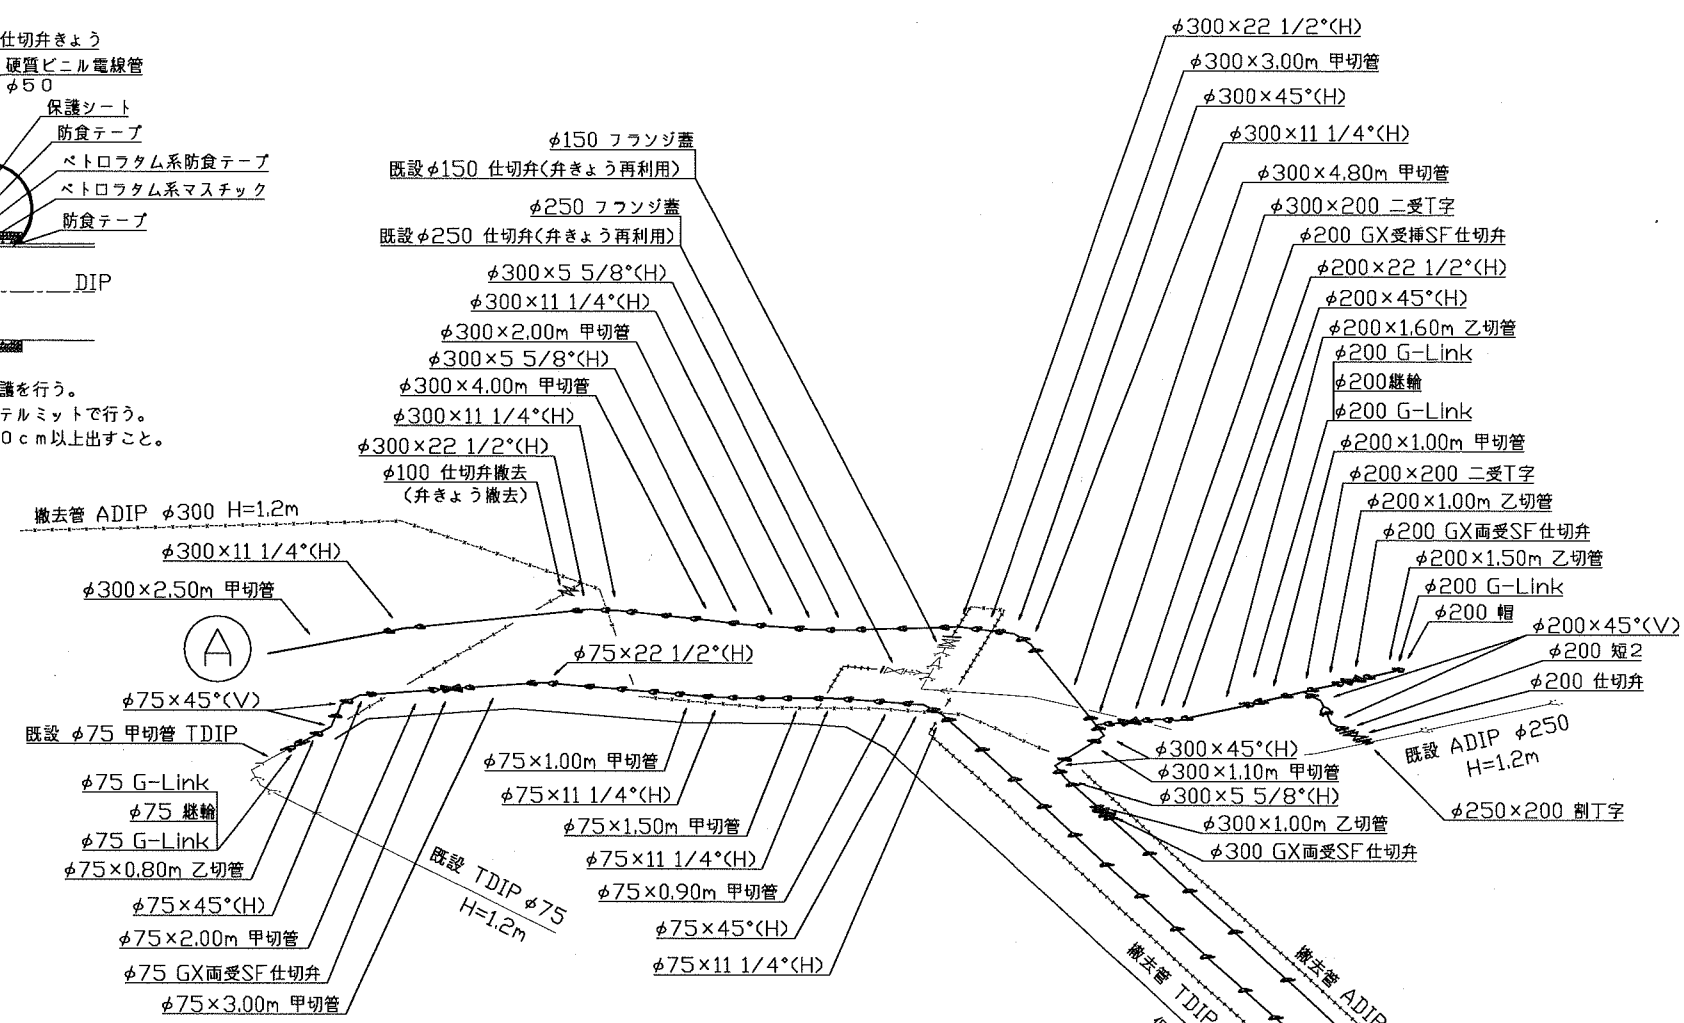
仕切弁きょう
硬質ビニル電線管
$\phi50$
保護シート
防食テープ
ペトロラタム系防食テープ
ペトロラタム系マスチック
防食テープ

DIP

護を行う。
テルミットで行う。
0cm以上出すこと。

$\phi150$ フランジ蓋
既設$\phi150$ 仕切弁(弁きょう再利用)
$\phi250$ フランジ蓋
既設$\phi250$ 仕切弁(弁きょう再利用)
$\phi300\times5\ 5/8°$(H)
$\phi300\times11\ 1/4°$(H)
$\phi300\times2.00$m 甲切管
$\phi300\times5\ 5/8°$(H)
$\phi300\times4.00$m 甲切管
$\phi300\times11\ 1/4°$(H)
$\phi300\times22\ 1/2°$(H)
$\phi100$ 仕切弁撤去
(弁きょう撤去)
撤去管 ADIP $\phi300$ H=1.2m
$\phi300\times11\ 1/4°$(H)
$\phi300\times2.50$m 甲切管
A
$\phi75\times22\ 1/2°$(H)
$\phi75\times45°$(V)
既設 $\phi75$ 甲切管 TDIP
$\phi75$ G-Link
$\phi75$ 継輪
$\phi75$ G-Link
$\phi75\times0.80$m 乙切管
$\phi75\times45°$(H)
$\phi75\times2.00$m 甲切管
$\phi75$ GX両受SF仕切弁
$\phi75\times3.00$m 甲切管
既設 TDIP $\phi75$
H=1.2m
$\phi75\times1.00$m 甲切管
$\phi75\times11\ 1/4°$(H)
$\phi75\times1.50$m 甲切管
$\phi75\times11\ 1/4°$(H)
$\phi75\times0.90$m 甲切管
$\phi75\times45°$(H)
$\phi75\times11\ 1/4°$(H)

$\phi300\times22\ 1/2°$(H)
$\phi300\times3.00$m 甲切管
$\phi300\times45°$(H)
$\phi300\times11\ 1/4°$(H)
$\phi300\times4.80$m 甲切管
$\phi300\times200$ 二受T字
$\phi200$ GX受挿SF仕切弁
$\phi200\times22\ 1/2°$(H)
$\phi200\times45°$(H)
$\phi200\times1.60$m 乙切管
$\phi200$ G-Link
$\phi200$継輪
$\phi200$ G-Link
$\phi200\times1.00$m 甲切管
$\phi200\times200$ 二受T字
$\phi200\times1.00$m 乙切管
$\phi200$ GX両受SF仕切弁
$\phi200\times1.50$m 乙切管
$\phi200$ G-Link
$\phi200$ 帽
$\phi200\times45°$(V)
$\phi200$ 短2
$\phi200$ 仕切弁
既設 ADIP $\phi250$
H=1.2m
$\phi250\times200$ 割T字
$\phi300\times45°$(H)
$\phi300\times1.10$m 甲切管
$\phi300\times5\ 5/8°$(H)
$\phi300\times1.00$m 乙切管
$\phi300$ GX両受SF仕切弁
撤去管 TDIP
撤去管 ADIP